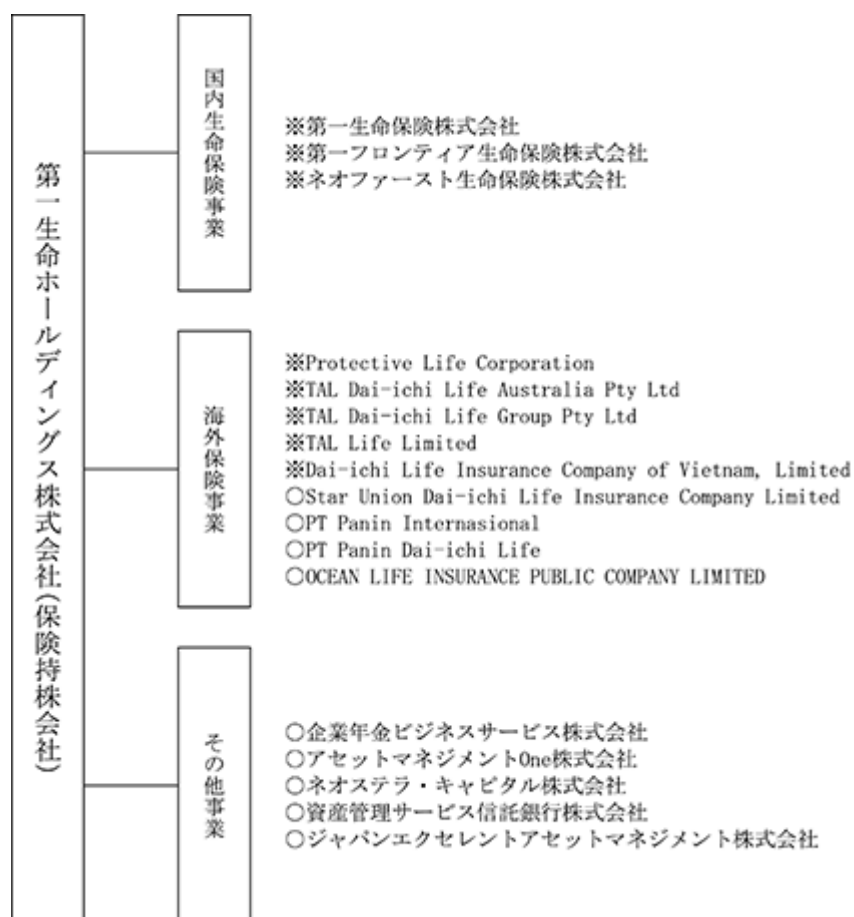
第一生命ホールディングス株式会社(保険持株会社)

国内生命保険事業

※第一生命保険株式会社
※第一フロンティア生命保険株式会社
※ネオファースト生命保険株式会社

海外保険事業

※Protective Life Corporation
※TAL Dai-ichi Life Australia Pty Ltd
※TAL Dai-ichi Life Group Pty Ltd
※TAL Life Limited
※Dai-ichi Life Insurance Company of Vietnam, Limited
○Star Union Dai-ichi Life Insurance Company Limited
○PT Panin Internasional
○PT Panin Dai-ichi Life
○OCEAN LIFE INSURANCE PUBLIC COMPANY LIMITED

その他事業

○企業年金ビジネスサービス株式会社
○アセットマネジメントOne株式会社
○ネオステラ・キャピタル株式会社
○資産管理サービス信託銀行株式会社
○ジャパンエクセレントアセットマネジメント株式会社